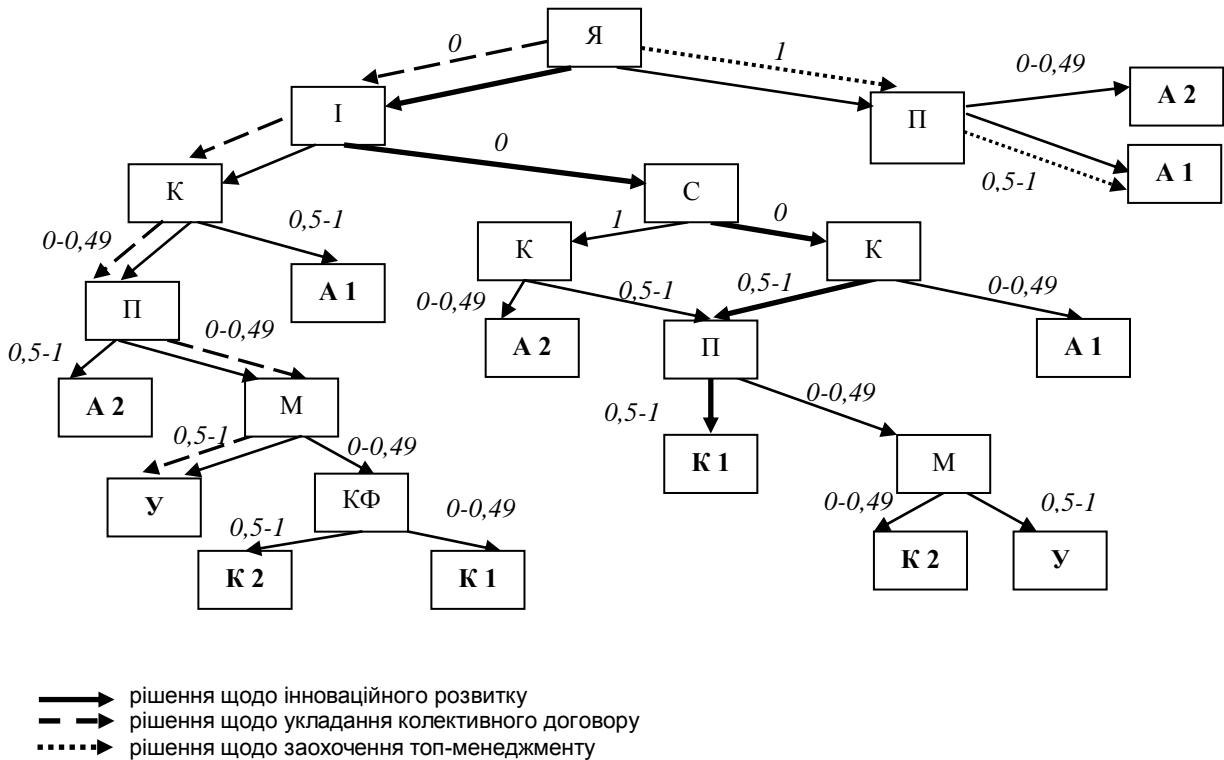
Я

0

1

І

П

0-0,49

А 2

0

0,5-1

А 1

К

С

0-0,49

0,5-1

1

0

К

К

А 1

П

0-0,49

0,5-1

0,5-1

0-0,49

0-0,49

0,5-1

А 2

А 2

П

А 1

М

0,5-1

0-0,49

0,5-1

0-0,49

К 1

У

КФ

М

0,5-1

0-0,49

0-0,49

0,5-1

К 2

К 1

К 2

У

рішення щодо інноваційного розвитку
рішення щодо укладання колективного договору
рішення щодо заохочення топ-менеджменту